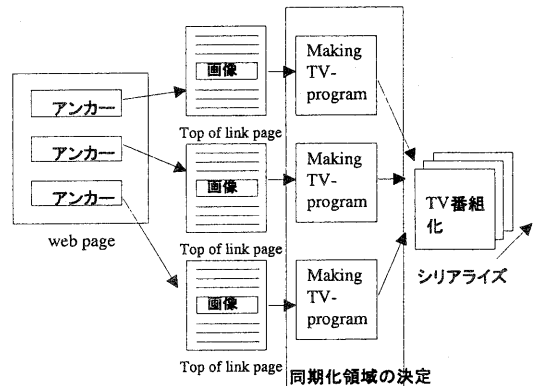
アンカー

アンカー

アンカー

web page

画像

Top of link page

画像

Top of link page

画像

Top of link page

Making TV-program

Making TV-program

Making TV-program

同期化領域の決定

TV番組化

シリアライズ